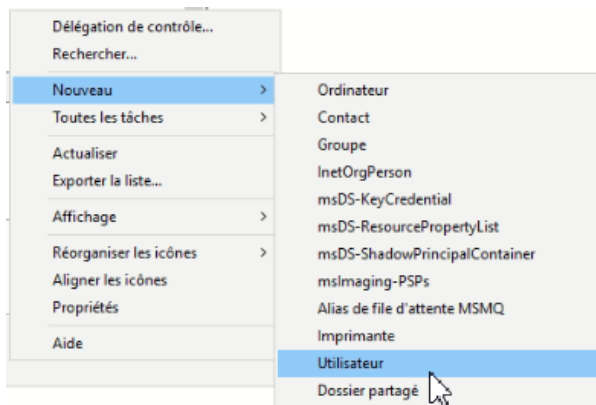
Délégation de contrôle...
Rechercher...

Nouveau >
Toutes les tâches >

Actualiser
Exporter la liste...

Affichage >

Réorganiser les icônes >
Aligner les icônes
Propriétés

Aide

Ordinateur
Contact
Groupe
InetOrgPerson
msDS-KeyCredential
msDS-ResourcePropertyList
msDS-ShadowPrincipalContainer
msImaging-PSPs
Alias de file d'attente MSMQ
Imprimante
Utilisateur
Dossier partagé